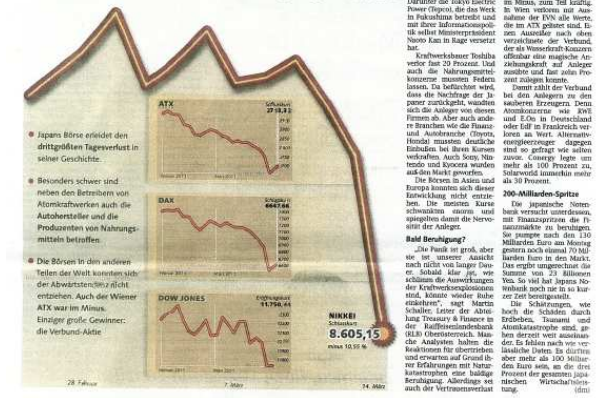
Darunter die Tokyo Electric Power (Tepco), die das Werk in Fukushima betreibt und mit ihrer Informationspolitik selbst Ministerpräsident Naoto Kan in Rage versetzt hat.

Kraftwerksbauer Toshiba verlor fast 20 Prozent. Und auch die Nahrungsmittelkonzerne mussten Federn lassen. Da befürchtet wird, dass die Nachfrage der Japaner zurückgeht, wandten sich die Anleger von diesen Firmen ab. Aber auch andere Branchen wie die Finanz- und Autobranche (Toyota, Honda) mussten deutliche Einbußen bei ihren Kursen verkraften. Auch Sony, Nintendo und Kyocera wurden aus dem Markt geworfen.

Die Börsen in Asien und Europa konnten sich dieser Entwicklung nicht entziehen. Die meisten Kurse schwankten enorm und spiegelten damit die Nervosität der Anleger.

Bald Beruhigung?

„Die Panik ist groß, aber sie ist unserer Ansicht nach nicht von langer Dauer. Sobald klar ist, wie schlimm die Auswirkungen der Kraftwerksexplosionen sind, könnte wieder Ruhe einkehren", sagt Martin Schaller, Leiter der Abteilung Treasury & Finance in der Raiffeisenlandesbank (RLB) Oberösterreich. Manche Analysten halten die Reaktionen für übertrieben und erwarten auf Grund ihrer Erfahrungen mit Naturkatastrophen eine baldige Beruhigung. Allerdings sei auch der Vertrauensverlust

in Japan, zum Teil kräftig. In Wien verloren mit Ausnahme der EVN alle Werte, die im ATX gelistet sind. Einen Ausreißer nach oben verzeichnete der Verbund, der als Wasserkraft-Konzern offenbar eine magische Anziehungskraft auf Anleger ausübte und fast zehn Prozent zulegen konnte.

Damit zählt der Verbund bei den Anlegern zu den sauberen Erzeugern. Denn Atomkonzerne wie RWE und E.On in Deutschland oder EdF in Frankreich verloren an Wert. Alternativenergieerzeuger dagegen sind so gefragt wie selten zuvor. Conergy legte um mehr als 100 Prozent zu, Solarworld immerhin mehr als 30 Prozent.

200-Milliarden-Spritze

Die japanische Notenbank versucht unterdessen, mit Finanzspritzen die Finanzmärkte zu beruhigen. Sie pumpte nach den 130 Milliarden Euro am Montag gestern noch einmal 70 Milliarden Euro in den Markt. Das ergibt umgerechnet die Summe von 23 Billionen Yen. So viel hat Japans Notenbank noch nie in so kurzer Zeit bereitgestellt.

Die Schätzungen, wie hoch die Schäden durch Erdbeben, Tsunami und Atomkatastrophe sind, gehen derzeit weit auseinander. Es fehlen noch wie verlässliche Daten. Es dürften aber mehr als 100 Milliarden Euro sein, an die drei Prozent der gesamten japanischen Wirtschaftsleistung.

Japans Börse erleidet den drittgrößten Tagesverlust in seiner Geschichte.

Besonders schwer sind neben den Betreibern von Atomkraftwerken auch die Autohersteller und die Produzenten von Nahrungsmitteln betroffen.

Die Börsen in den anderen Teilen der Welt konnten sich der Abwärtsstrudel nicht entziehen. Auch der Wiener ATX war im Minus. Einziger großer Gewinner: die Verbund-Aktie

ATX
DAX
DOW JONES
11.754,44
NIKKEI
Schlusskurt
8.605,15
minus 10,55 %
28. Februar
7. März
14. März